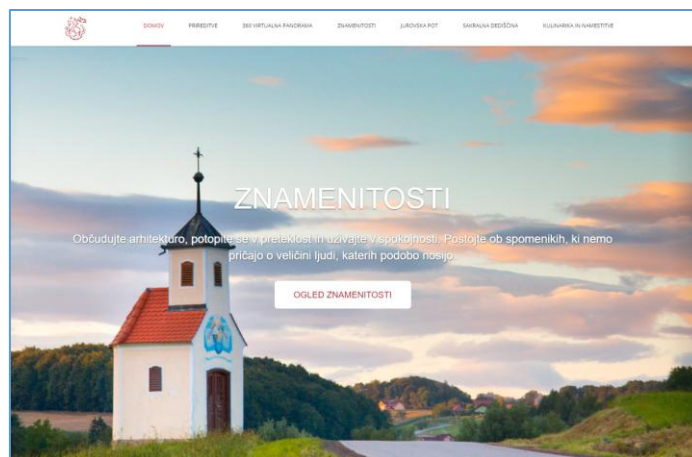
DOMOV PRIREDITVE 360 VIRTUALNA PANORAMA ZNAMENITOSTI JUROVSKA POT SAKRALNA DEDIŠČINA KULINARIKA IN NAMESTITVE

ZNAMENITOSTI

Občudujte arhitekturo, potopite se v preteklost in uživajte v spokojnosti. Postojte ob spomenikih, ki nemo pričajo o veličini ljudi, katerih podobo nosijo.

OGLED ZNAMENITOSTI